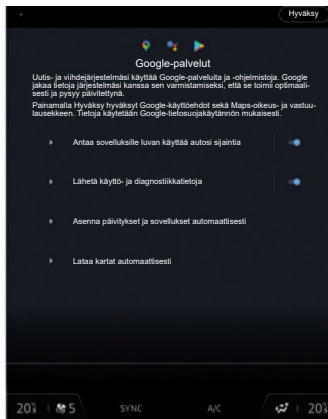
Hyväksy

Google-palvelut

Uutis- ja viihdejärjestelmäsi käyttää Google-palveluita ja -ohjelmistoja. Google jakaa tietoja järjestelmäsi kanssa sen varmistamiseksi, että se toimii optimaalisesti ja pysyy päivitettynä.

Painamalla Hyväksy hyväksyt Google-käyttöehdot sekä Maps-oikeus- ja vastuulausekkeen. Tietoja käytetään Google-tietosuojakäytännön mukaisesti.

Antaa sovelluksille luvan käyttää autosi sijaintia

Lähetä käyttö- ja diagnostiikkatietoja

Asenna päivitykset ja sovellukset automaattisesti

Lataa kartat automaattisesti

20 5 SYNC A/C 20